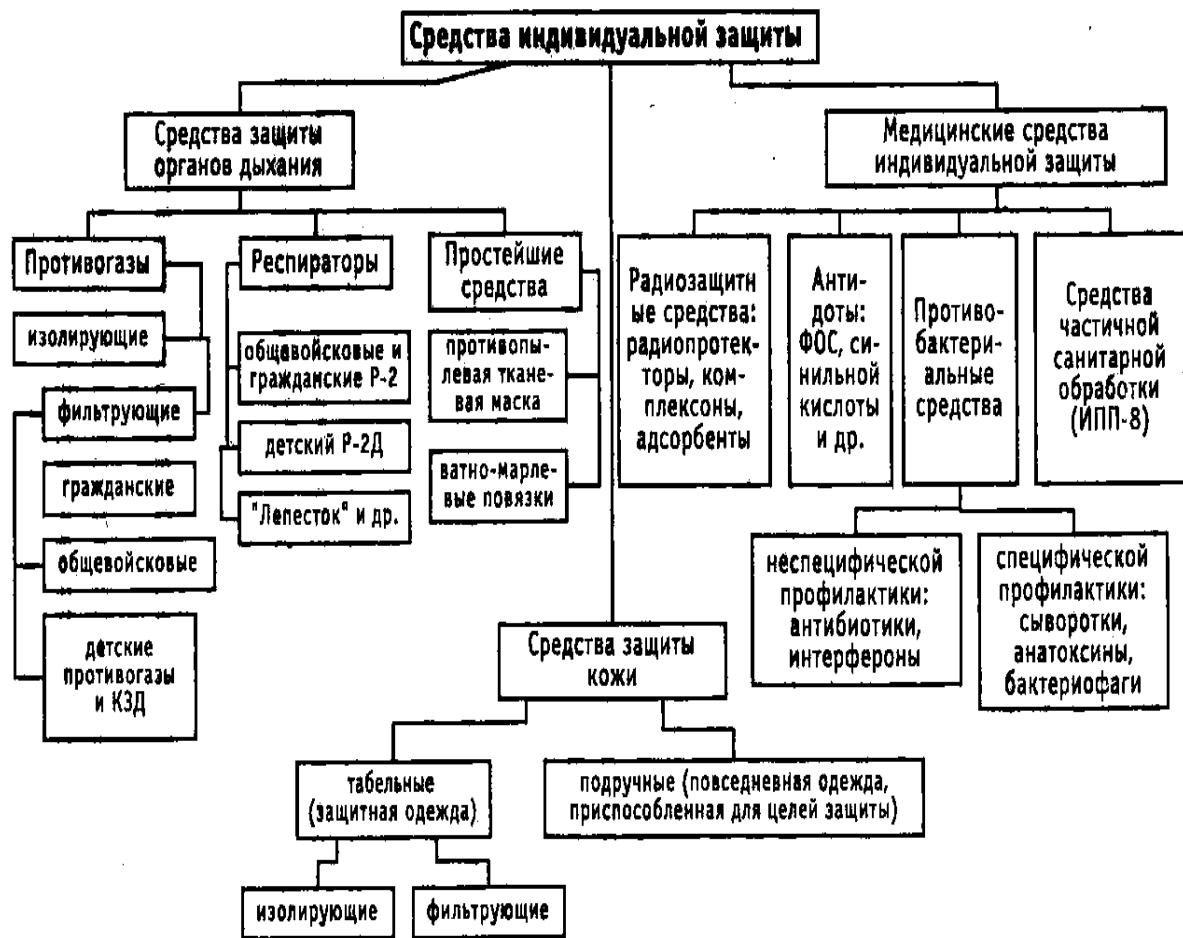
Средства индивидуальной защиты

Средства защиты органов дыхания

Противогазы

изолирующие

фильтрующие

гражданские

общевойсковые

детские противогазы и КЗД

Респираторы

общевойсковые и гражданские Р-2

детский Р-2Д

"Лепесток" и др.

Простейшие средства

противопылевая тканевая маска

ватно-марлевые повязки

Медицинские средства индивидуальной защиты

Радиозащитные средства: радиопротекторы, комплексоны, адсорбенты

Антидоты: ФОС, синильной кислоты и др.

Противобактериальные средства

неспецифической профилактики: антибиотики, интерфероны

специфической профилактики: сыворотки, анатоксины, бактериофаги

Средства частичной санитарной обработки (ИПП-8)

Средства защиты кожи

табельные (защитная одежда)

изолирующие

фильтрующие

подручные (повседневная одежда, приспособленная для целей защиты)